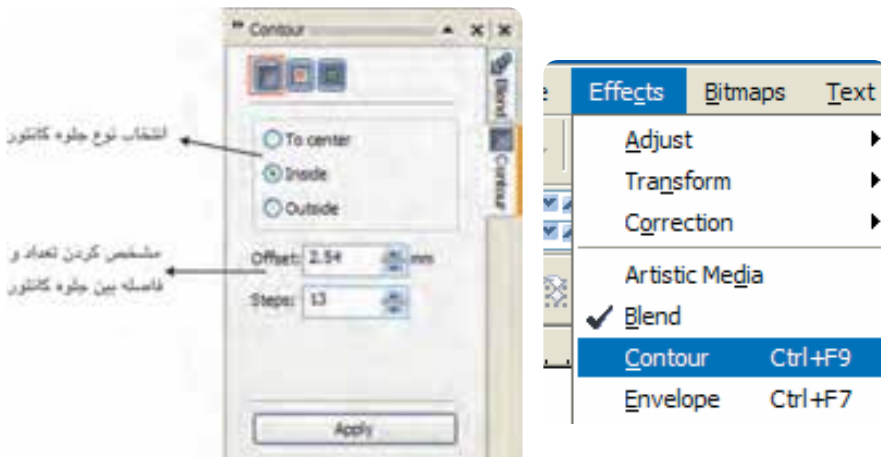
انتخاب نوع جلوه کانتور

مشخص کردن تعداد و فاصله بین جلوه کانتور

Contour

Blend

Contour

To center

Inside

Outside

Offset: 2.54 mm

Steps: 13

Apply

e Effects Bitmaps Text

Adjust

Transform

Correction

Artistic Media

Blend

Contour Ctrl+F9

Envelope Ctrl+F7